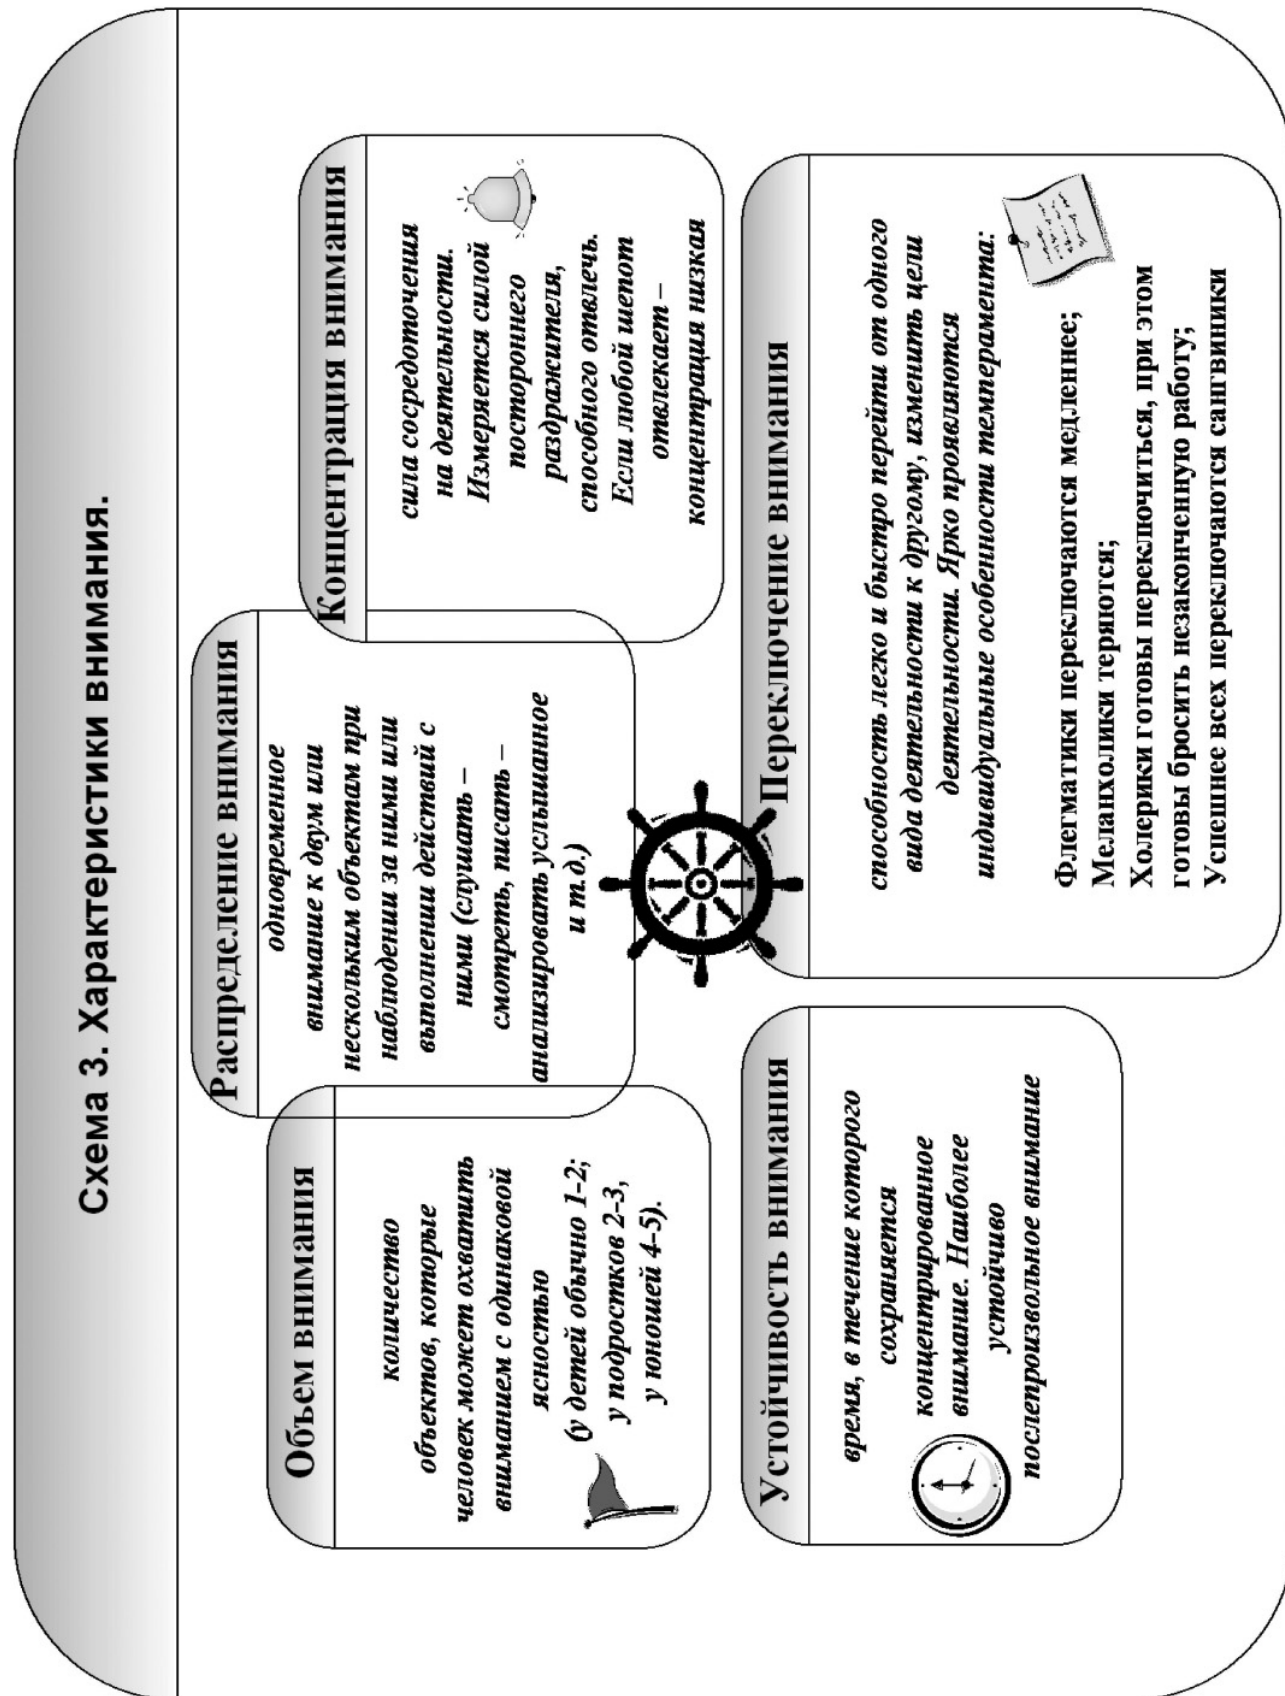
Схема 3. Характеристики внимания.

Объем внимания

количество объектов, которые человек может охватить вниманием с одинаковой ясностью (у детей обычно 1-2; у подростков 2-3, у юношей 4-5).

Распределение внимания

одновременное внимание к двум или нескольким объектам при наблюдении за ними или выполнении действий с ними (слушать – смотреть, писать – анализировать услышанное и т.д.)

Концентрация внимания

сила сосредоточения на деятельности. Измеряется силой постороннего раздражителя, способного отвлечь. Если любой шепот отвлекает – концентрация низкая

Устойчивость внимания

время, в течение которого сохраняется концентрированное внимание. Наиболее устойчиво послепроизвольное внимание

Переключение внимания

способность легко и быстро перейти от одного вида деятельности к другому, изменить цели деятельности. Ярко проявляются индивидуальные особенности темперамента:

Флегматики переключаются медленнее;
Меланхолики теряются;
Холерики готовы переключиться, при этом готовы бросить незаконченную работу;
Успешнее всех переключаются сангвиники